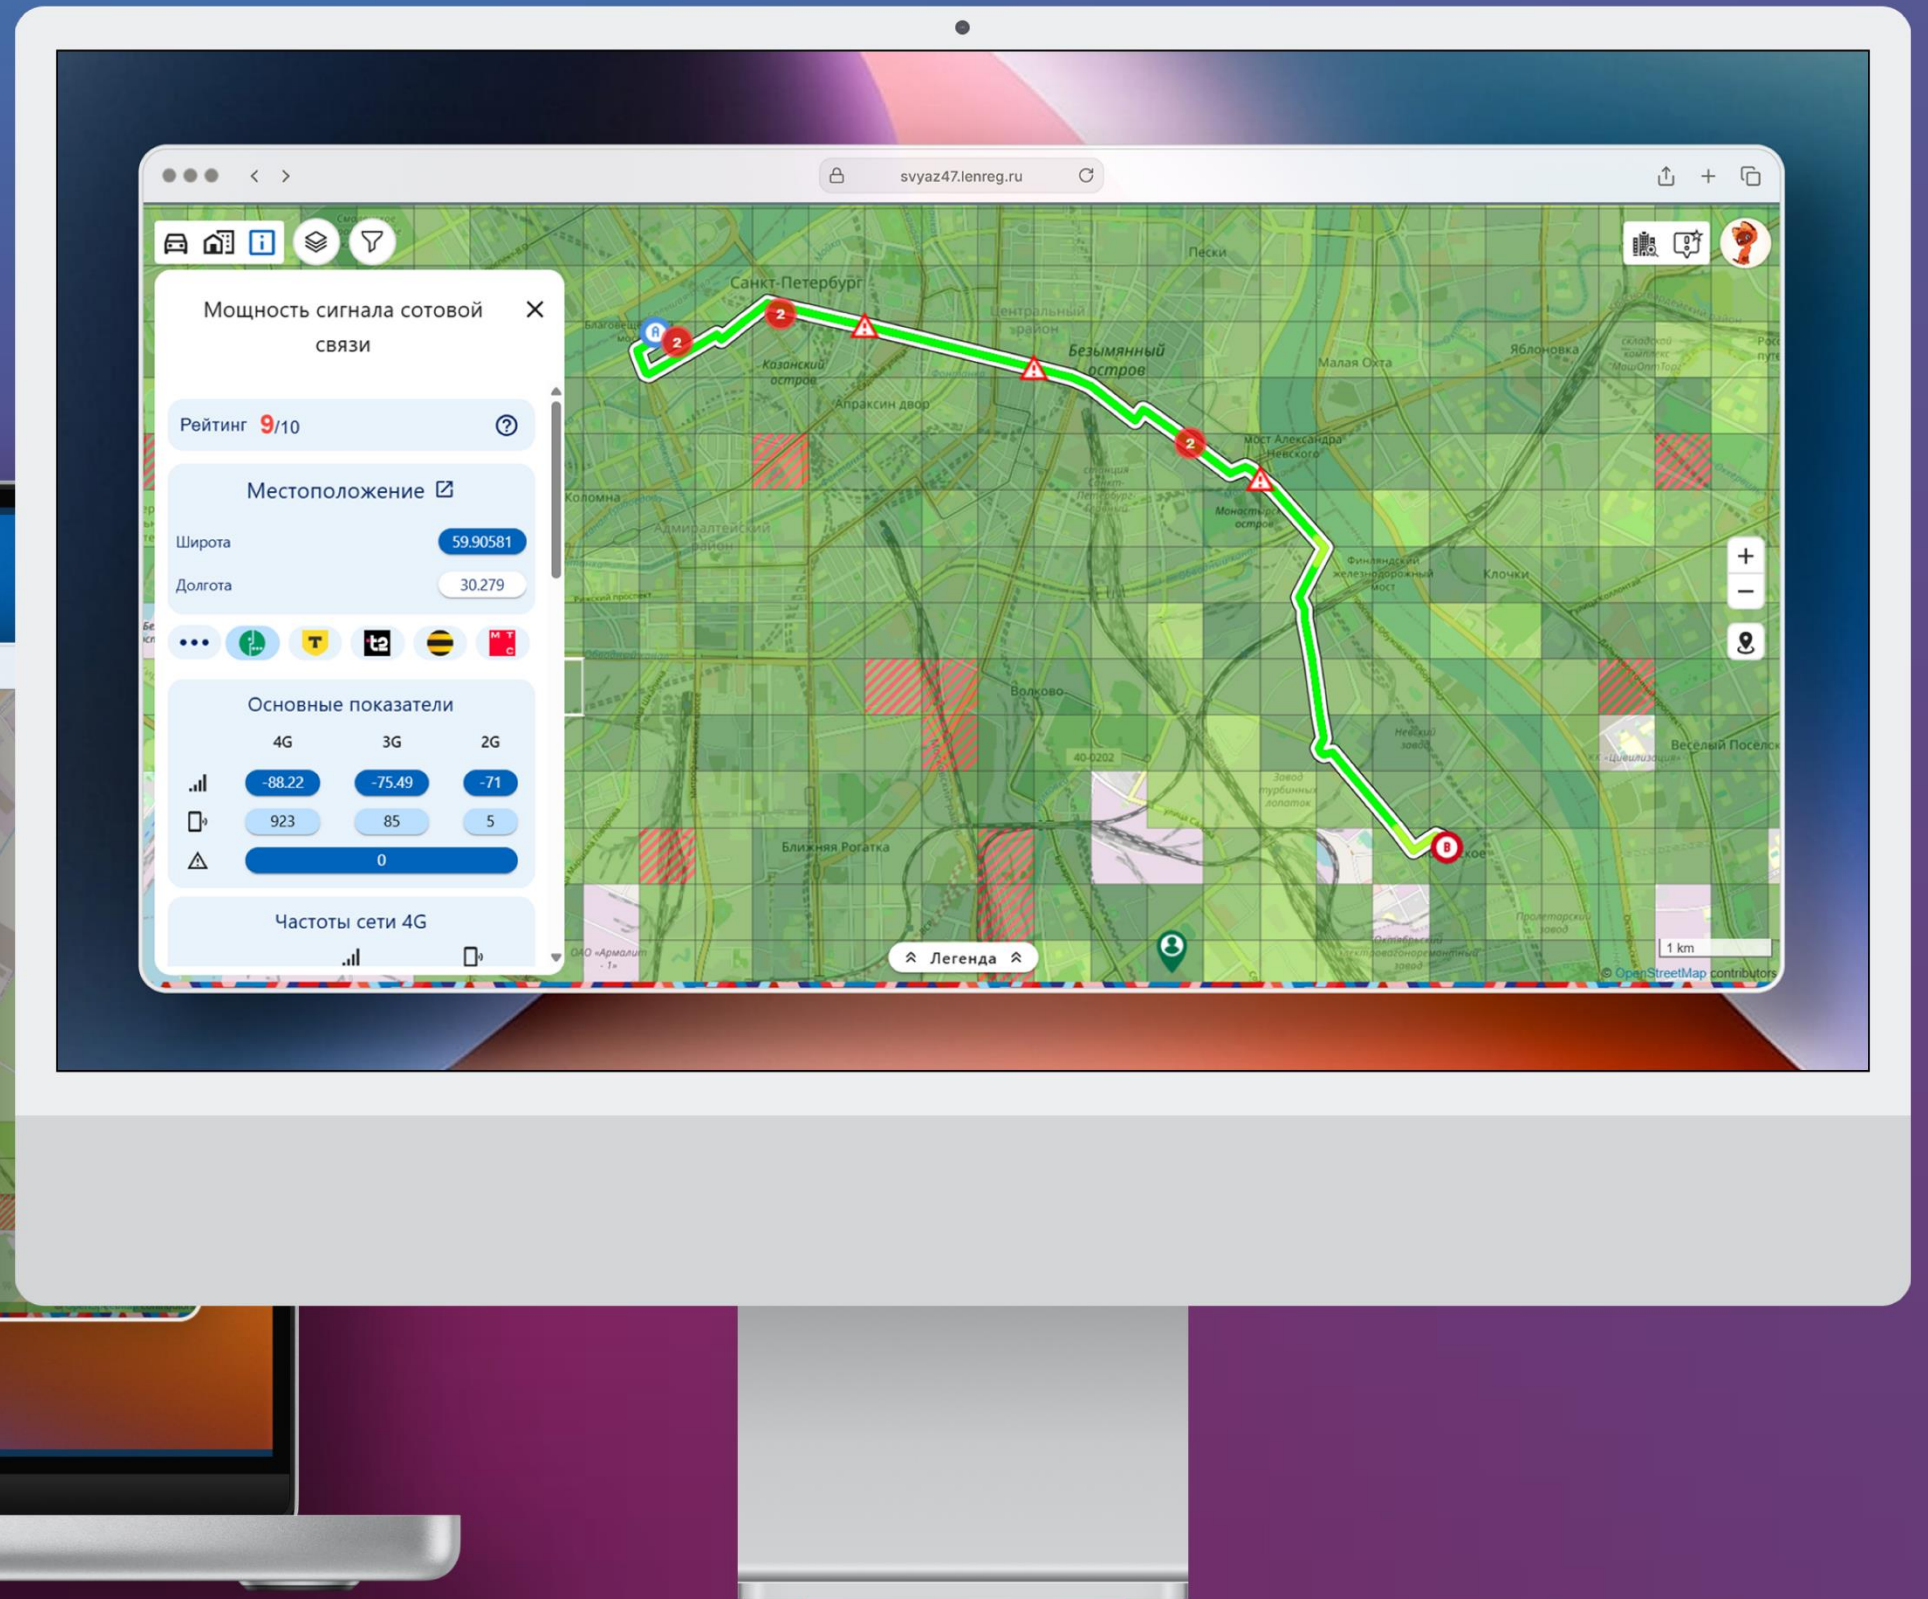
svyaz47.lenreg.ru

Мощность сигнала сотовой связи

Рейтинг 9/10

Местоположение

Широта 59.90581

Долгота 30.279

Т t2 МТС

Основные показатели

| | 4G | 3G | 2G |
|---|---|---|---|
| | -88.22 | -75.49 | -71 |
| | 923 | 85 | 5 |
| | 0 | | |

Частоты сети 4G

Санкт-Петербург
Пески
Центральный район
Безымянный остров
Казанский остров
Апраксин двор
Малая Охта
Яблоновка
Мост Александра Невского
Монастырский остров
Коломна
Адмиралтейский район
Финляндский железнодорожный мост
Клочки
Волково
Невский завод
Весёлый Посёлок
Ближняя Рогатка
40-0202
Завод турбинных лопаток
Пролетарский завод
ОАО «Армалит-1»

Легенда

1 km
© OpenStreetMap contributors